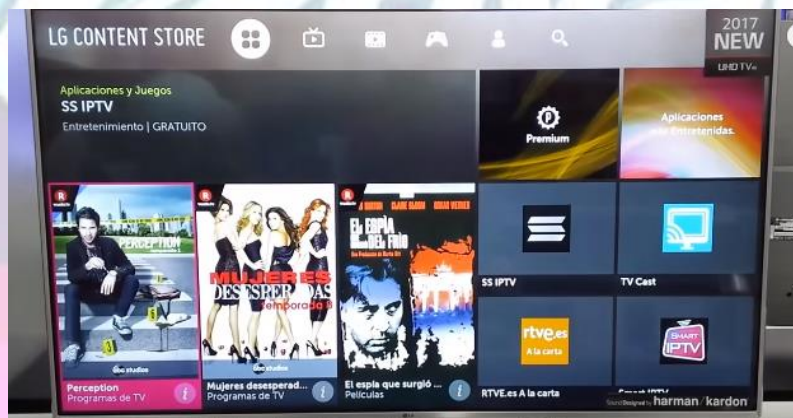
LG CONTENT STORE

2017
NEW
UHD TV

Aplicaciones y Juegos
SS IPTV
Entretenimiento | GRATUITO

Premium

Aplicaciones más Entretenidas.

PERCEPTION

MUJERES DESESPERADAS
Temporada 5

El ESPÍA que surgió DEL FRÍO

SS IPTV

TV Cast

rtve.es
A la carta

SMART IPTV

Perception
Programas de TV

Mujeres desesperad...
Programas de TV

El espía que surgió ...
Películas

RTVE.es A la carta

Smart IPTV

Sound Designed by harman/kardon